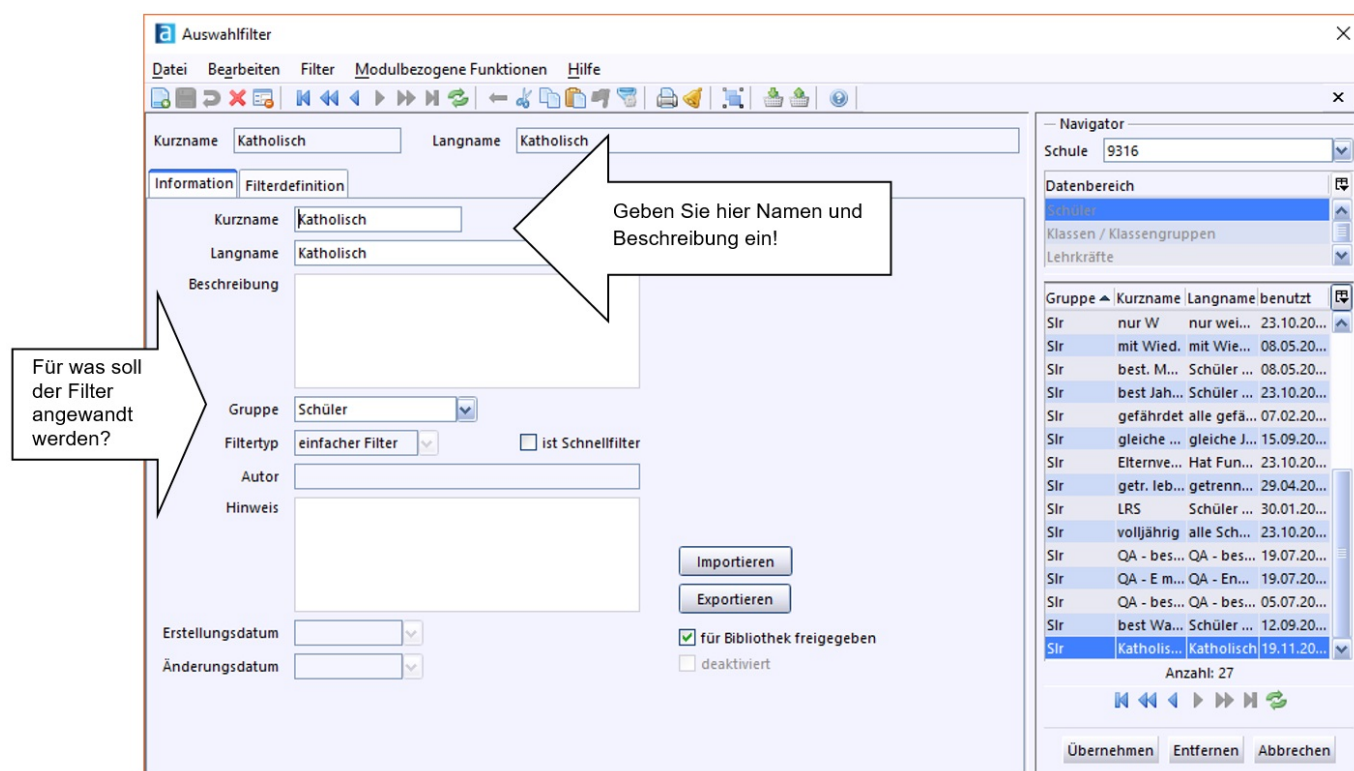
Auswahlfilter

Datei Bearbeiten Filter Modulbezogene Funktionen Hilfe

Kurzname Katholisch Langname Katholisch

Information Filterdefinition

Kurzname Katholisch

Langname Katholisch

Beschreibung

Gruppe Schüler

Filtertyp einfacher Filter

ist Schnellfilter

Autor

Hinweis

Erstellungsdatum

Änderungsdatum

Importieren

Exportieren

für Bibliothek freigegeben

deaktiviert

Geben Sie hier Namen und Beschreibung ein!

Für was soll der Filter angewandt werden?

Navigator

Schule 9316

Datenbereich

Schüler

Klassen / Klassengruppen

Lehrkräfte

| Gruppe | Kurzname | Langname | benutzt |
|---|---|---|---|
| Slr | nur W | nur wei... | 23.10.20... |
| Slr | mit Wied. | mit Wie... | 08.05.20... |
| Slr | best. M... | Schüler ... | 08.05.20... |
| Slr | best Jah... | Schüler ... | 23.10.20... |
| Slr | gefährdet | alle gefä... | 07.02.20... |
| Slr | gleiche ... | gleiche J... | 15.09.20... |
| Slr | Elternve... | Hat Fun... | 23.10.20... |
| Slr | getr. leb... | getrenn... | 29.04.20... |
| Slr | LRS | Schüler ... | 30.01.20... |
| Slr | volljährig | alle Sch... | 23.10.20... |
| Slr | QA - bes... | QA - bes... | 19.07.20... |
| Slr | QA - E m... | QA - En... | 19.07.20... |
| Slr | QA - bes... | QA - bes... | 05.07.20... |
| Slr | best Wa... | Schüler ... | 12.09.20... |
| Slr | Katholis... | Katholisch | 19.11.20... |

Anzahl: 27

Übernehmen Entfernen Abbrechen